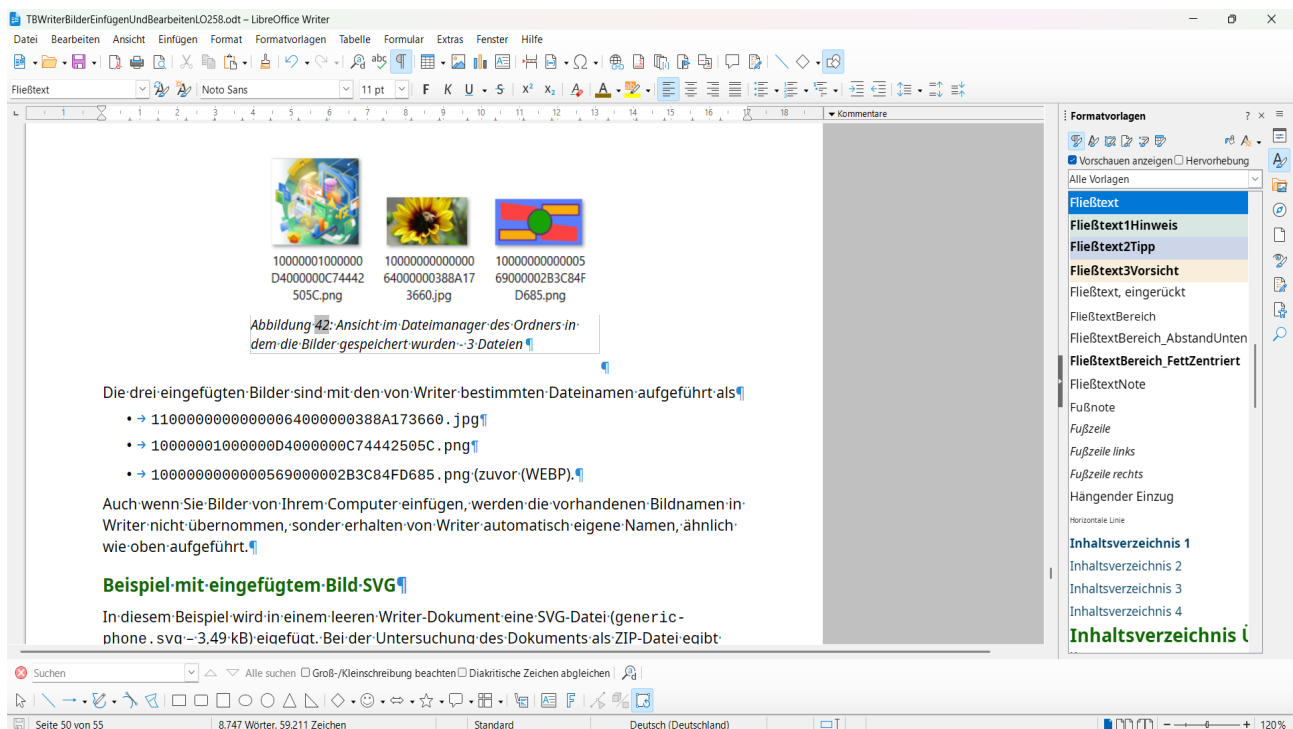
TBWriterBilderEinfügenUndBearbeitenLO258.odt – LibreOffice Writer

Datei Bearbeiten Ansicht Einfügen Format Formatvorlagen Tabelle Formular Extras Fenster Hilfe

Fließtext Noto Sans 11 pt F K U S $x^2$ $x_2$

Kommentare

10000001000000D4000000C74442505C.png 1000000000000064000000388A173660.jpg 1000000000000569000002B3C84FD685.png

Abbildung 42: Ansicht im Dateimanager des Ordners in dem die Bilder gespeichert wurden - 3 Dateien

Die drei eingefügten Bilder sind mit den von Writer bestimmten Dateinamen aufgeführt als

• 1100000000000000064000000388A173660.jpg
• 10000001000000D4000000C74442505C.png
• 1000000000000569000002B3C84FD685.png (zuvor (WEBP).

Auch wenn Sie Bilder von Ihrem Computer einfügen, werden die vorhandenen Bildnamen in Writer nicht übernommen, sonder erhalten von Writer automatisch eigene Namen, ähnlich wie oben aufgeführt.

Beispiel mit eingefügtem Bild SVG

In diesem Beispiel wird in einem leeren Writer-Dokument eine SVG-Datei (generic-phone.svg – 3,49 kB) eigefügt. Bei der Untersuchung des Dokuments als ZIP-Datei egibt

Formatvorlagen
Vorschauen anzeigen Hervorhebung
Alle Vorlagen
Fließtext
Fließtext1Hinweis
Fließtext2Tipp
Fließtext3Vorsicht
Fließtext, eingerückt
FließtextBereich
FließtextBereich_AbstandUnten
FließtextBereich_FettZentriert
FließtextNote
Fußnote
Fußzeile
Fußzeile links
Fußzeile rechts
Hängender Einzug
Horizontale Linie
Inhaltsverzeichnis 1
Inhaltsverzeichnis 2
Inhaltsverzeichnis 3
Inhaltsverzeichnis 4
Inhaltsverzeichnis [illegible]

Suchen Alle suchen Groß-/Kleinschreibung beachten Diakritische Zeichen abgleichen

Seite 50 von 55 8.747 Wörter, 59.211 Zeichen Standard Deutsch (Deutschland) 120%